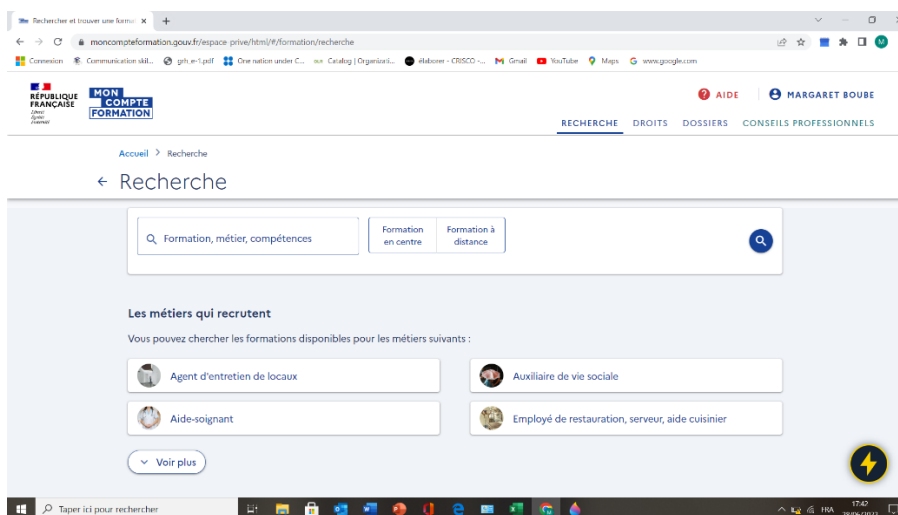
Rechercher et trouver une forma ×
+
moncompteformation.gouv.fr/espace-prive/html/#/formation/recherche
Connexion
Communication skil...
grh_e-1.pdf
One nation under C...
Catalog | Organizati...
élaborer - CRISCO -...
Gmail
YouTube
Maps
www.google.com

RÉPUBLIQUE FRANÇAISE
Liberté Égalité Fraternité
MON COMPTE FORMATION
AIDE
MARGARET BOUBE
RECHERCHE
DROITS
DOSSIERS
CONSEILS PROFESSIONNELS

Accueil > Recherche
← Recherche

Formation, métier, compétences
Formation en centre
Formation à distance

Les métiers qui recrutent
Vous pouvez chercher les formations disponibles pour les métiers suivants :
Agent d'entretien de locaux
Auxiliaire de vie sociale
Aide-soignant
Employé de restauration, serveur, aide cuisinier
Voir plus

Taper ici pour rechercher
FRA
17:42
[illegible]